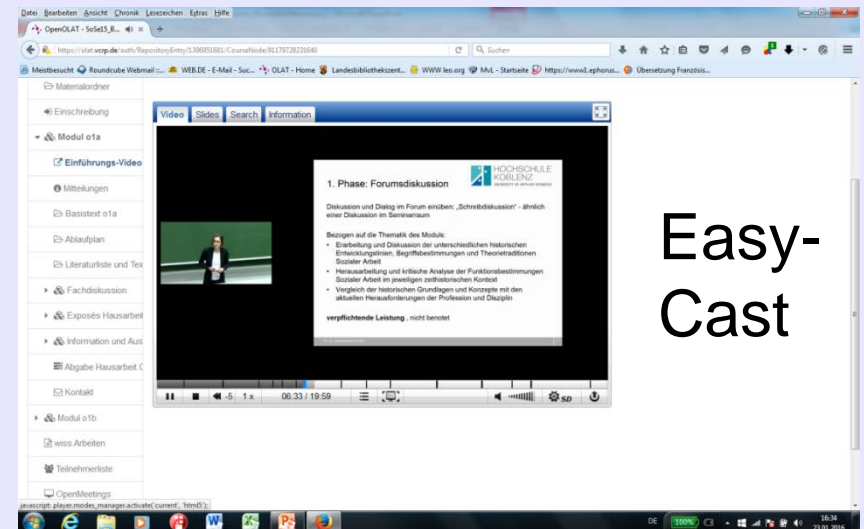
Datei Bearbeiten Ansicht Chronik Lesezeichen Extras Hilfe

OpenOLAT - SoSe15_B... ×

https://olat.vcrp.de/auth/RepositoryEntry/1306951681/CourseNode/91179728231640

Suchen

Meistbesucht Roundcube Webmail :... WEB.DE - E-Mail - Suc... OLAT - Home Landesbibliothekszent... WWW leo.org MvL - Startseite https://www1.ephorus... Übersetzung Französis...

Materialordner

Einschreibung

Modul o1a

Einführungs-Video

Mitteilungen

Basistext o1a

Ablaufplan

Literaturliste und Tex

Fachdiskussion

Exposés Hausarbeit

Information und Aus

Abgabe Hausarbeit

Kontakt

Modul o1b

wiss Arbeiten

Teilnehmerliste

OpenMeetings

Video Slides Search Information

1. Phase: Forumsdiskussion

HOCHSCHULE KOBLENZ

Diskussion und Dialog im Forum einüben: „Schreibdiskussion" - ähnlich einer Diskussion im Seminarraum

Bezogen auf die Thematik des Moduls:
- Erarbeitung und Diskussion der unterschiedlichen historischen Entwicklungslinien, Begriffsbestimmungen und Theorietraditionen Sozialer Arbeit
- Herausarbeitung und kritische Analyse der Funktionsbestimmungen Sozialer Arbeit im jeweiligen zeithistorischen Kontext
- Vergleich der historischen Grundlagen und Konzepte mit den aktuellen Herausforderungen der Profession und Disziplin

verpflichtende Leistung , nicht benotet

-5 1 x 06:33 / 19:59 SD

Easy-Cast

javascript: player.modes_manager.activate('current', 'html5');

DE 100% 16:34 23.01.2016